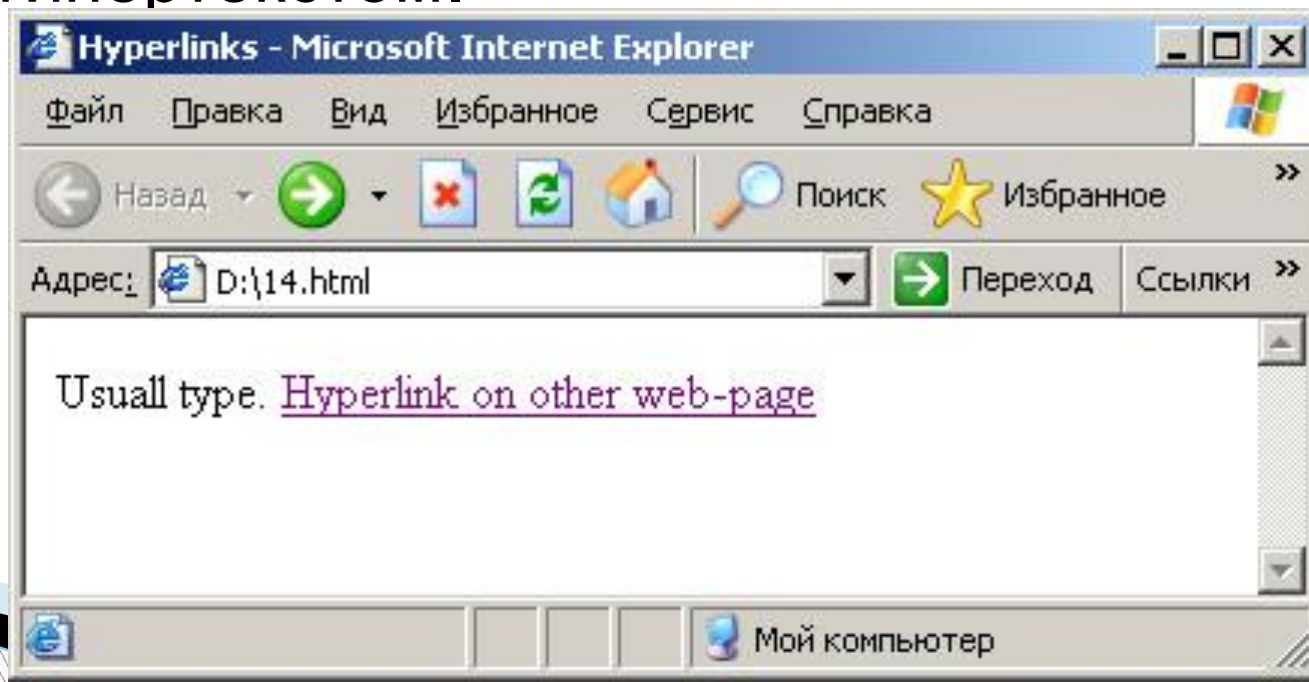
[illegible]

Hyperlinks - Microsoft Internet Explorer

Файл Правка Вид Избранное Сервис Справка

Назад Поиск Избранное »

Адрес: D:\14.html Переход Ссылки »

Usuall type. Hyperlink on other web-page

Мой компьютер